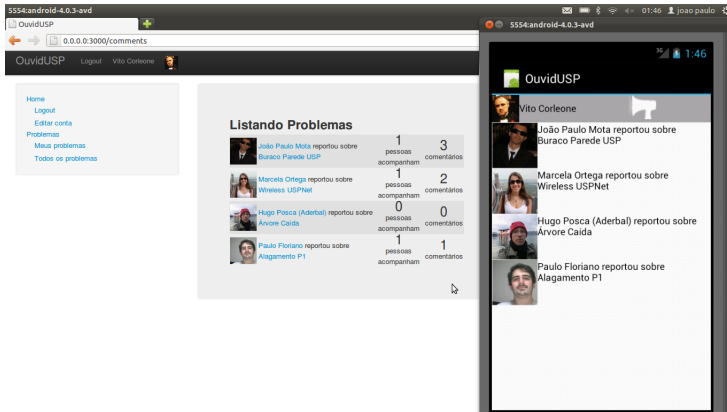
5554:android-4.0.3-avd
01:46 joao paulo
OuvidUSP
0.0.0.0:3000/comments
OuvidUSP Logout Vito Corleone

Home
Logout
Editar conta
Problemas
Meus problemas
Todos os problemas

Listando Problemas

| | | | |
|---|---|---|---|
| João Paulo Mota reportou sobre Buraco Parede USP | 1 pessoas acompanham | 3 comentários |
| Marcela Ortega reportou sobre Wireless USPNet | 1 pessoas acompanham | 2 comentários |
| Hugo Posca (Aderbal) reportou sobre Árvore Caída | 0 pessoas acompanham | 0 comentários |
| Paulo Floriano reportou sobre Alagamento P1 | 1 pessoas acompanham | 1 comentários |

5554:android-4.0.3-avd
1:46
OuvidUSP
Vito Corleone
João Paulo Mota reportou sobre Buraco Parede USP
Marcela Ortega reportou sobre Wireless USPNet
Hugo Posca (Aderbal) reportou sobre Árvore Caída
Paulo Floriano reportou sobre Alagamento P1